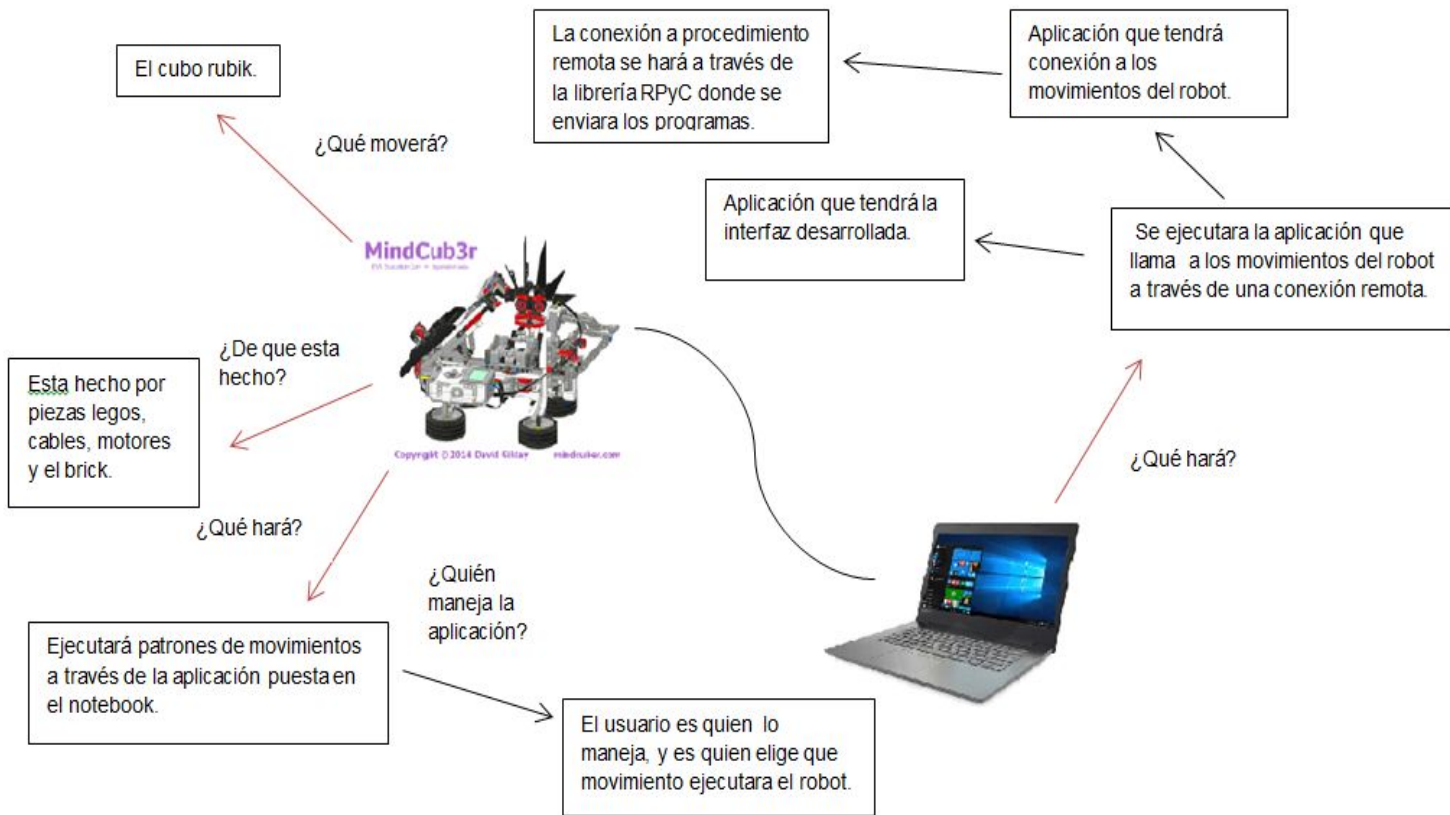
El cubo rubik.

¿Qué moverá?

La conexión a procedimiento remota se hará a través de la librería RPyC donde se enviara los programas.

Aplicación que tendrá conexión a los movimientos del robot.

Aplicación que tendrá la interfaz desarrollada.

Se ejecutara la aplicación que llama a los movimientos del robot a través de una conexión remota.

MindCub3r

EV3 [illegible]

¿De que esta hecho?

Esta hecho por piezas legos, cables, motores y el brick.

Copyright © 2014 David Gilday mindcuber.com

¿Qué hará?

¿Qué hará?

¿Quién maneja la aplicación?

Ejecutará patrones de movimientos a través de la aplicación puesta en el notebook.

El usuario es quien lo maneja, y es quien elige que movimiento ejecutara el robot.